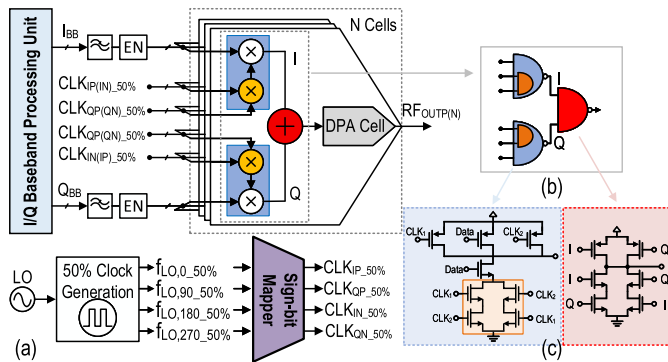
I/Q Baseband Processing Unit

$I_{BB}$

EN

$CLK_{IP(IN)\_50\%}$

$CLK_{QP(QN)\_50\%}$

$CLK_{QP(QN)\_50\%}$

$CLK_{IN(IP)\_50\%}$

$Q_{BB}$

EN

N Cells

I

Q

DPA Cell

$RF_{OUTP(N)}$

I

Q

(b)

LO

50% Clock Generation

$f_{LO,0\_50\%}$

$f_{LO,90\_50\%}$

$f_{LO,180\_50\%}$

$f_{LO,270\_50\%}$

Sign-bit Mapper

$CLK_{IP\_50\%}$

$CLK_{QP\_50\%}$

$CLK_{IN\_50\%}$

$CLK_{QN\_50\%}$

(a)

$CLK_1$

Data

$CLK_2$

Data

$CLK_1$

$CLK_2$

$CLK_2$

$CLK_1$

I

Q

I

I

Q

I

Q

Q

(c)